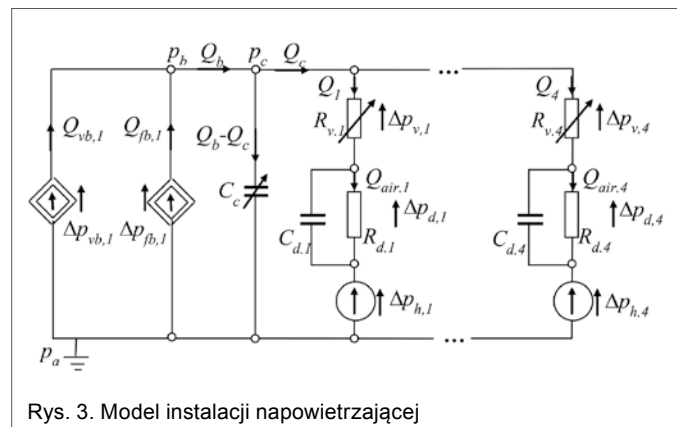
$p_b$ $Q_b$ $p_c$ $Q_c$ $Q_1$ $Q_4$

$Q_{vb,1}$ $Q_{fb,1}$ $Q_b$-$Q_c$ $R_{v,1}$ $\Delta p_{v,1}$ $R_{v,4}$ $\Delta p_{v,4}$

$C_c$ $Q_{air,1}$ $\Delta p_{d,1}$ $Q_{air,4}$ $\Delta p_{d,4}$

$\Delta p_{vb,1}$ $\Delta p_{fb,1}$ $C_{d,1}$ $R_{d,1}$ $C_{d,4}$ $R_{d,4}$

$\Delta p_{h,1}$ $\Delta p_{h,4}$

$p_a$

...

...

Rys. 3. Model instalacji napowietrzającej